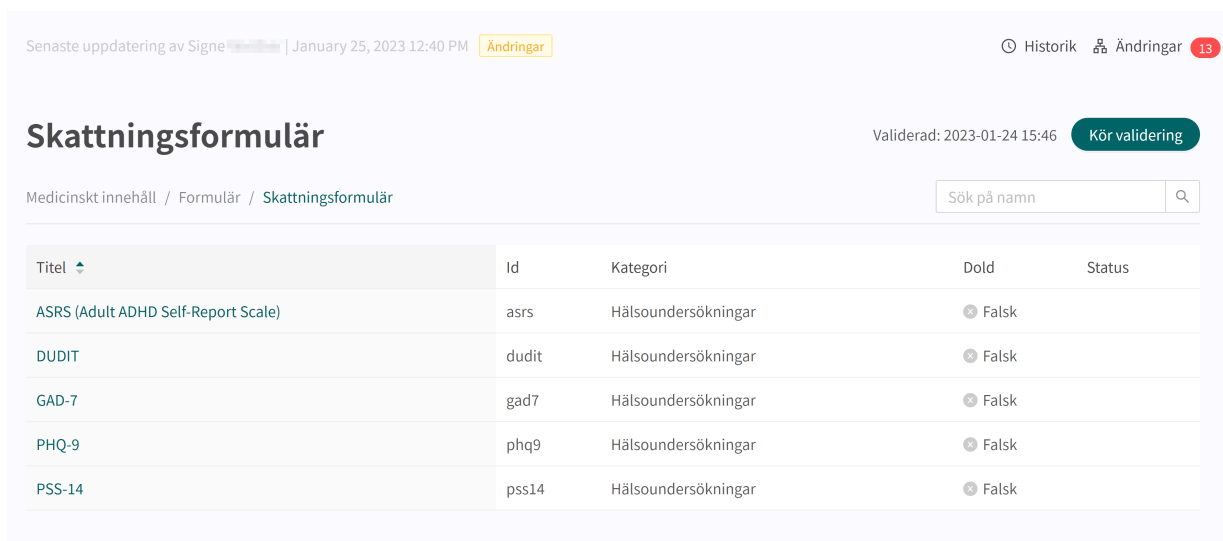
Senaste uppdatering av Signe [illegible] | January 25, 2023 12:40 PM Ändringar

Historik Ändringar 13

Skattningsformulär

Validerad: 2023-01-24 15:46 Kör validering

Medicinskt innehåll / Formulär / Skattningsformulär

Sök på namn

| Titel | Id | Kategori | Dold | Status |
|---|---|---|---|---|
| ASRS (Adult ADHD Self-Report Scale) | asrs | Hälsoundersökningar | Falsk | |
| DUDIT | dudit | Hälsoundersökningar | Falsk | |
| GAD-7 | gad7 | Hälsoundersökningar | Falsk | |
| PHQ-9 | phq9 | Hälsoundersökningar | Falsk | |
| PSS-14 | pss14 | Hälsoundersökningar | Falsk | |